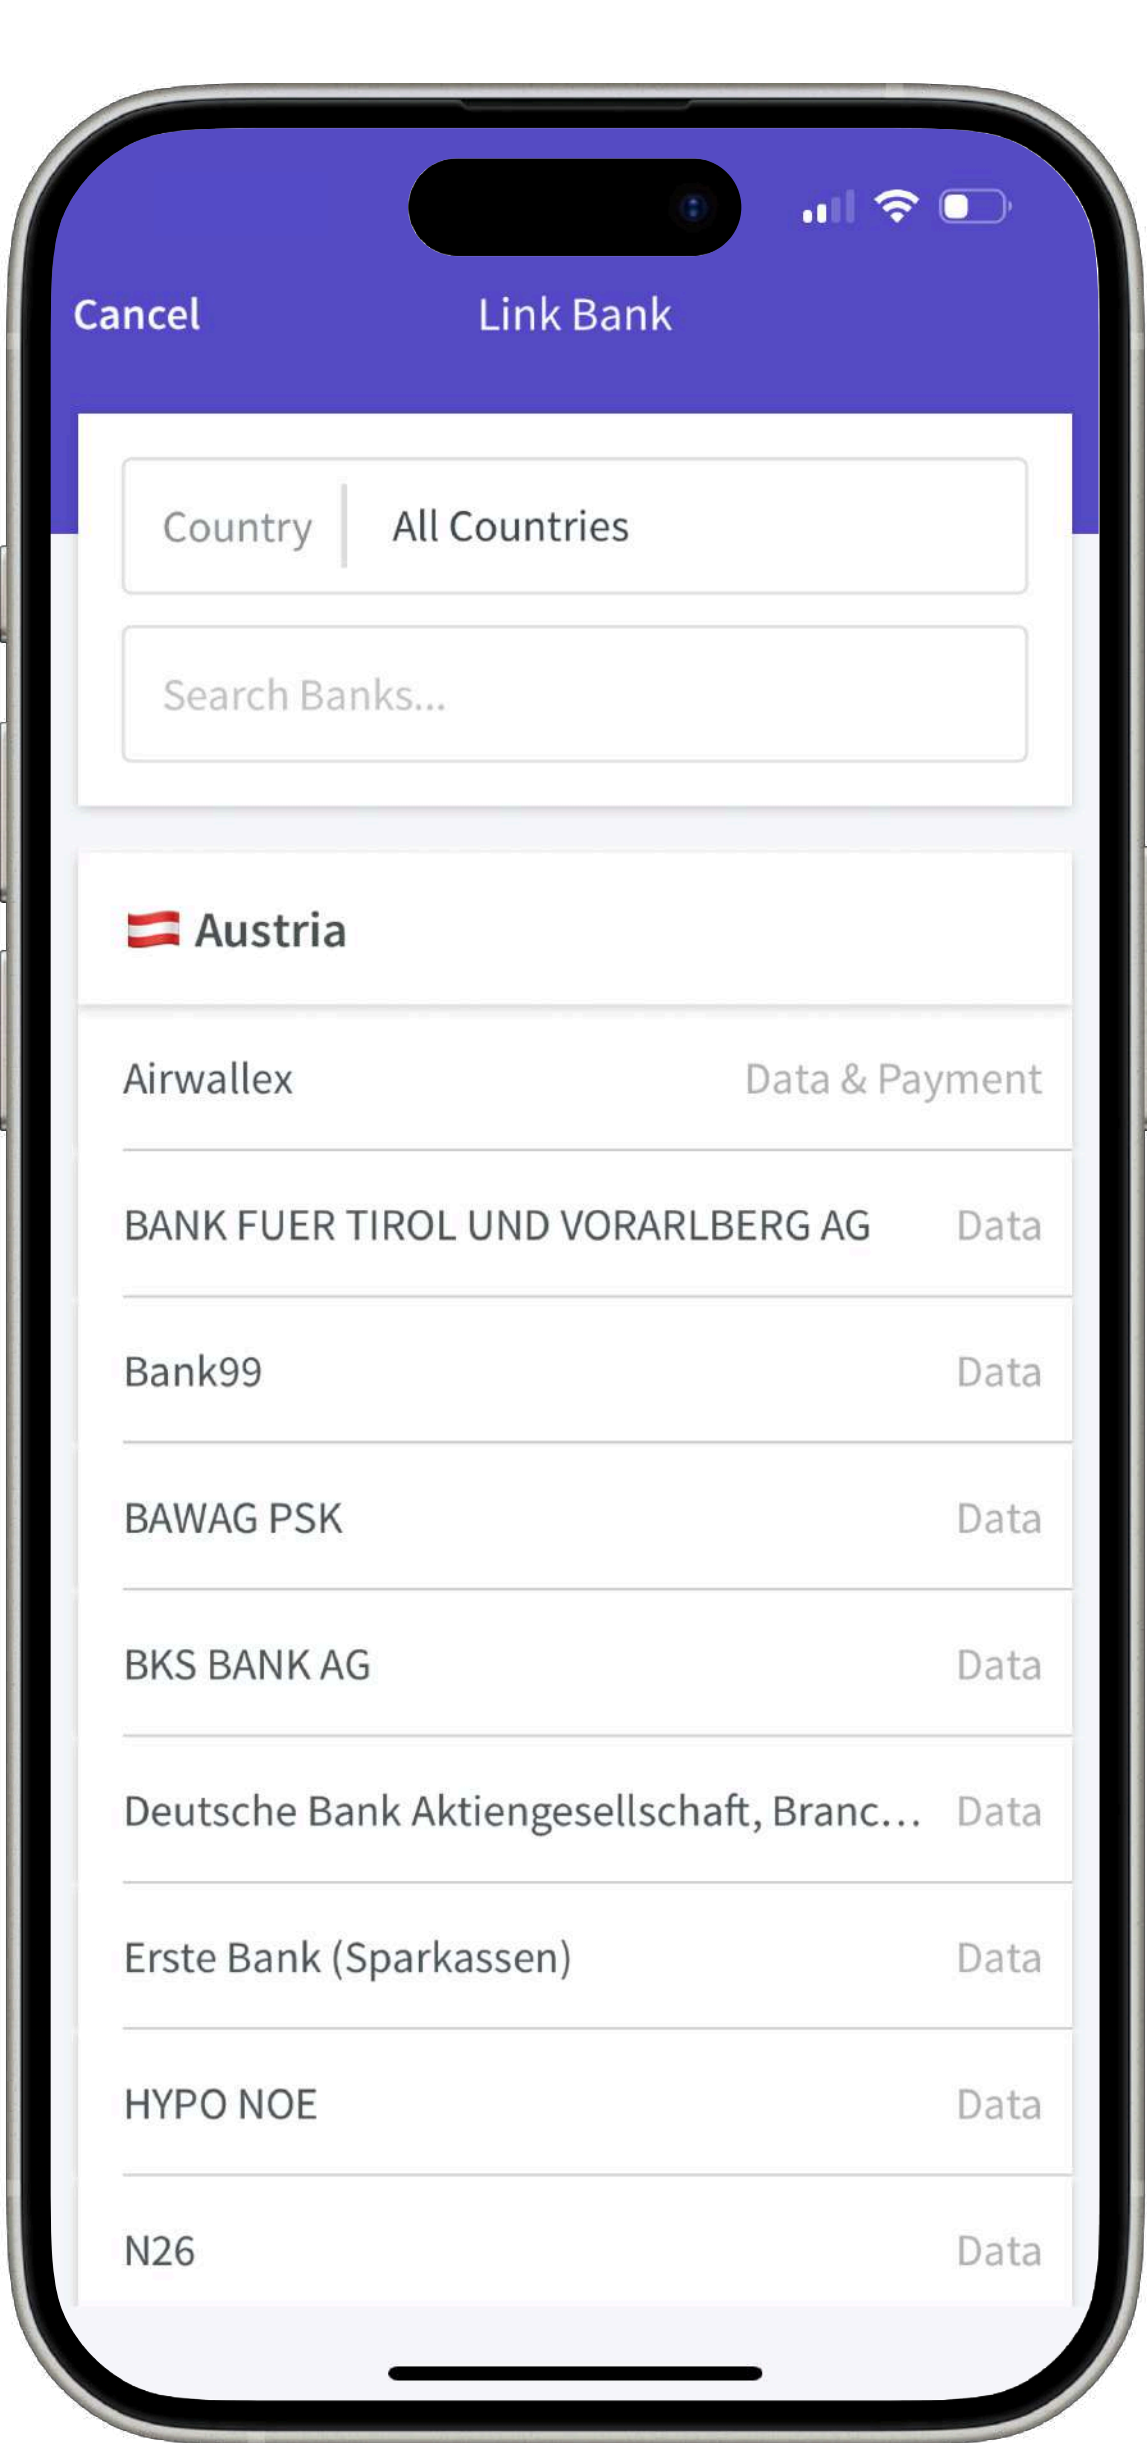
Cancel Link Bank

Country | All Countries

Search Banks...

🇦🇹 Austria

Airwallex Data & Payment

BANK FUER TIROL UND VORARLBERG AG Data

Bank99 Data

BAWAG PSK Data

BKS BANK AG Data

Deutsche Bank Aktiengesellschaft, Branc... Data

Erste Bank (Sparkassen) Data

HYPO NOE Data

N26 Data